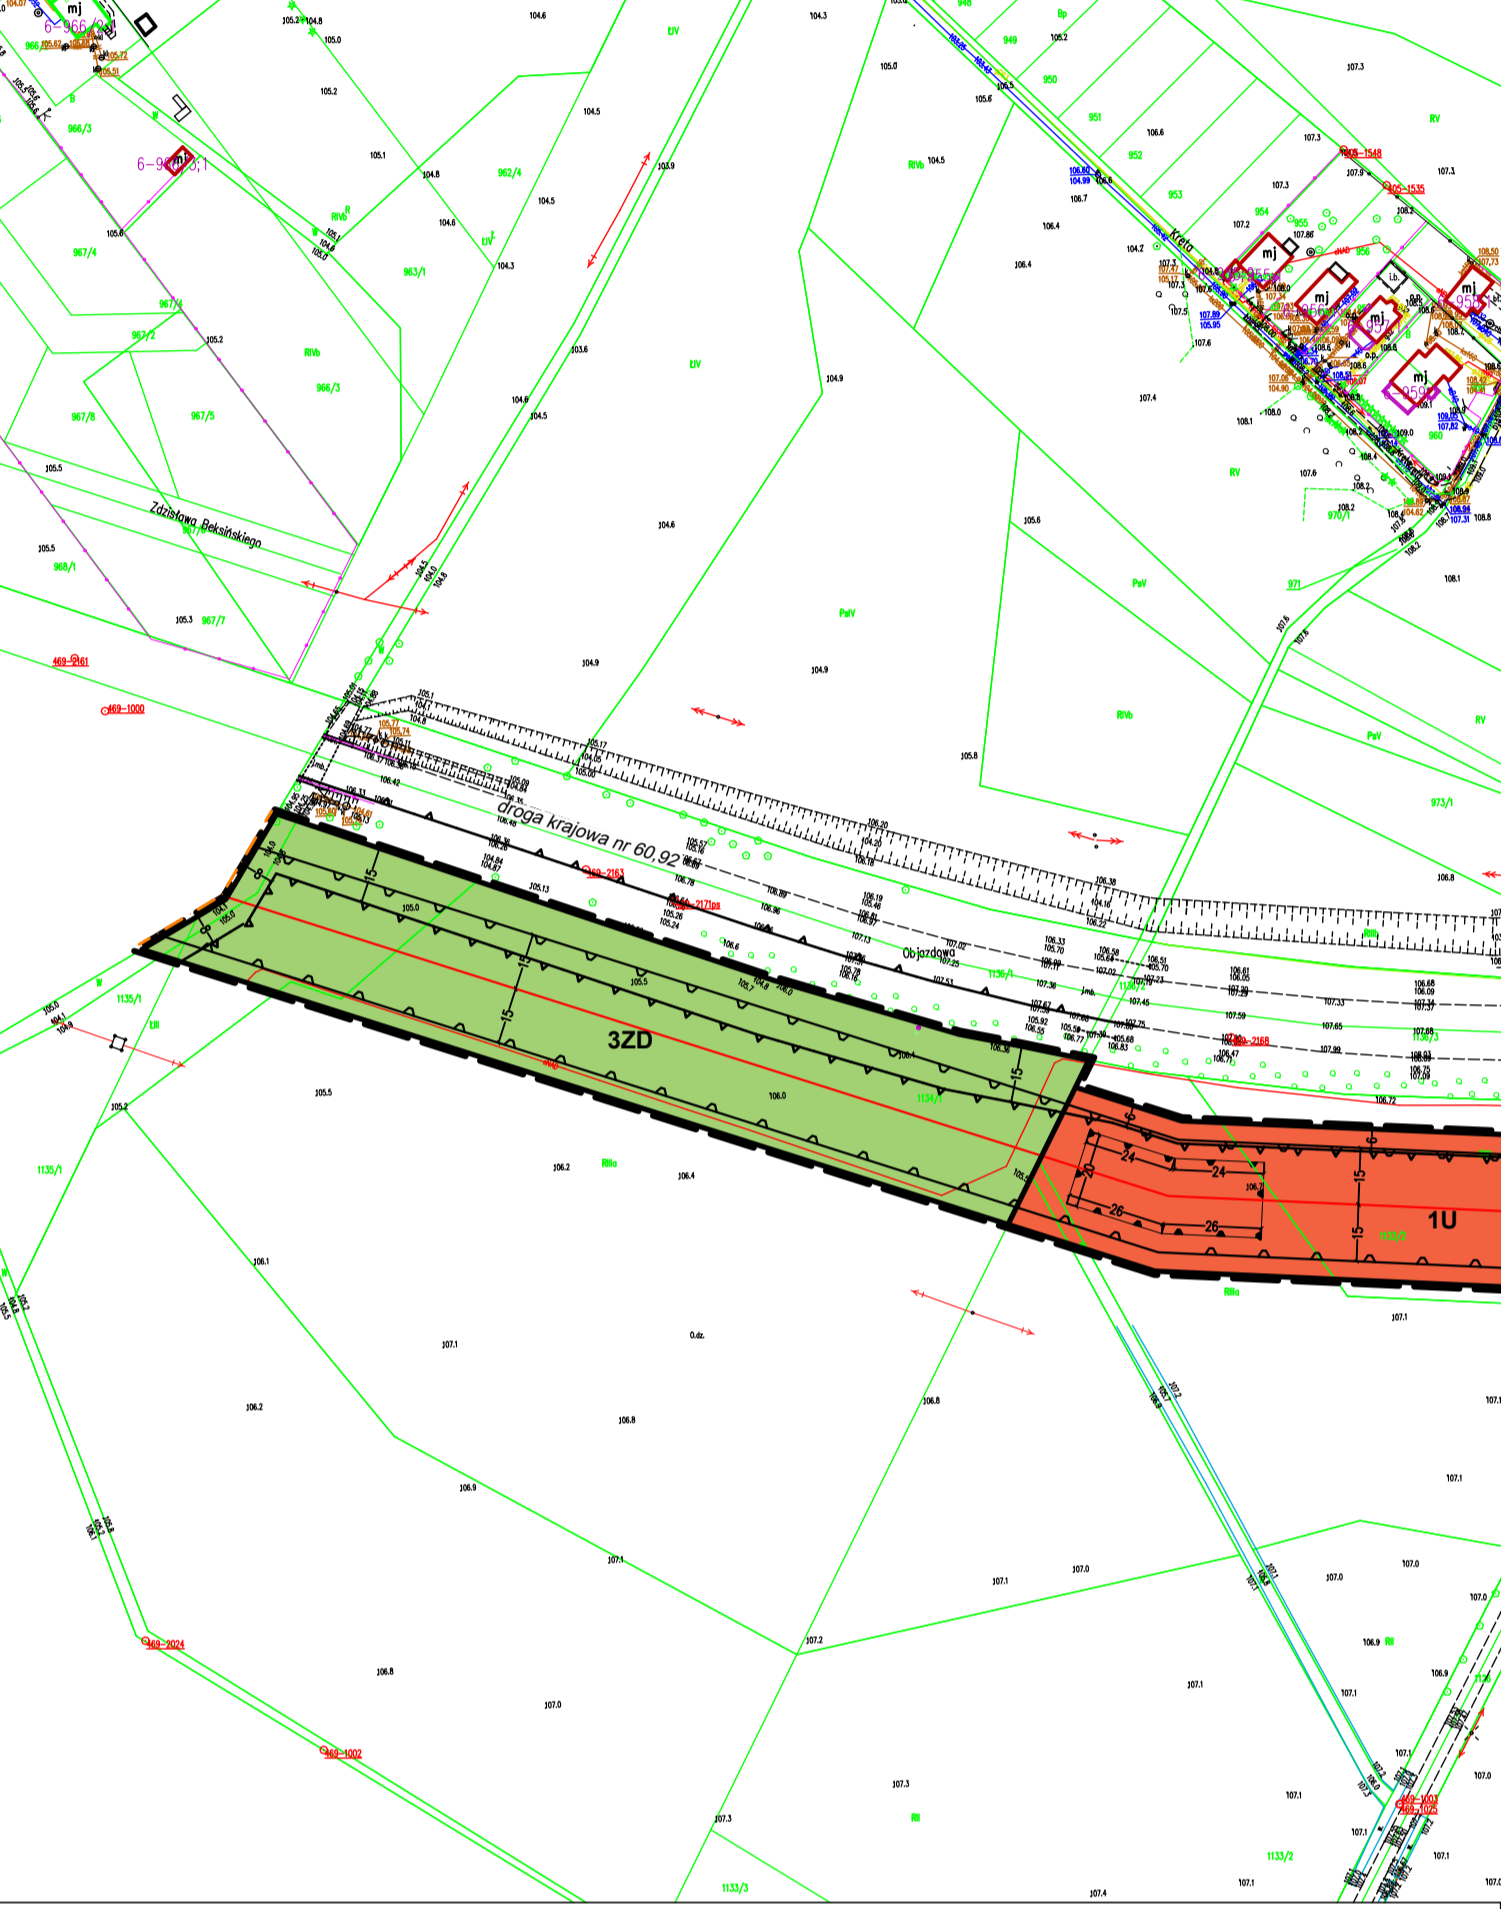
mj
6-966/2
966/3
6-96
mj
967/4
967/4
967/2
967/8
967/5
966/3
963/1
962/4
RIVb
ŁIV
ŁIV
RIVb
Zdzisława Beksińskiego
967/6
968/1
967/7
469-2161
469-1000
948
949
950
951
952
953
954
955
956
Kręta
mj
mj
mj
mj
mj
RV
RV
PsV
PsV
RIVb
PsV
RV
971
970/1
973/1
960
droga krajowa nr 60,92
Objazdowa
469-2163
469-2171ps
469-2168
1136/1
1136/3
3ZD
1U
1134/1
1135/1
1135/1
RIIIa
RIIIa
RIIIa
ŁIII
15
15
15
15
15
15
20
24
24
26
26
469-2024
469-1002
469-1003
469-1025
RII
RII
1133/2
1133/3
105.0
105.2
104.6
104.3
104.5
105.1
104.8
105.6
104.3
103.6
104.6
104.5
104.9
104.9
104.9
105.5
105.5
105.3
105.8
105.6
106.4
106.2
106.6
106.7
107.3
107.4
107.6
108.1
108.2
106.8
107.1
106.2
106.4
105.5
105.2
106.0
106.1
107.1
106.2
106.8
106.9
107.1
107.2
107.0
106.8
107.0
107.3
107.1
107.0
107.1
107.3
107.4
107.1